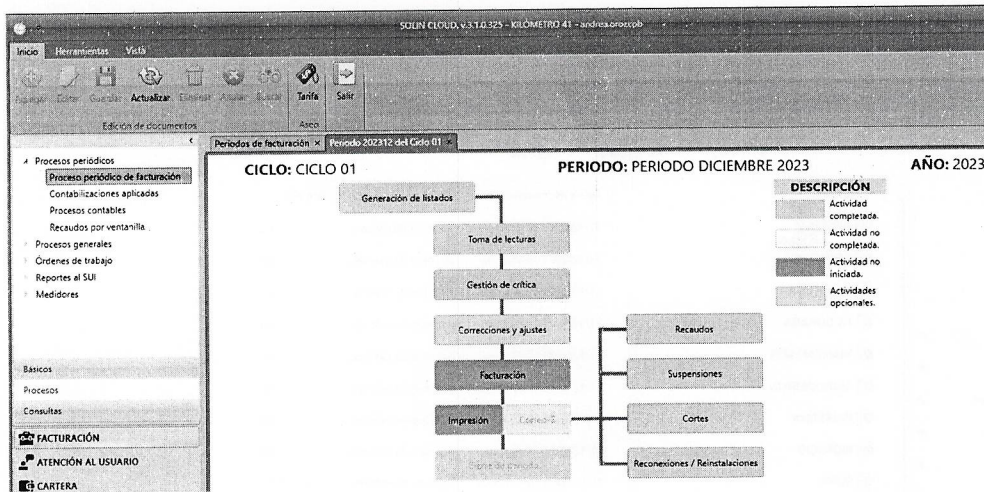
SOLIN CLOUD, v.3.1.0.325 - KILÓMETRO 41 - andrea.orozcpb

Inicio Herramientas Vista

Agregar Editar Guardar Actualizar Eliminar Anular Buscar Tarifa Salir

Edición de documentos Aseo

Periodos de facturación × Periodo 202312 del Ciclo 01 ×

Procesos periódicos
Proceso periódico de facturación
Contabilizaciones aplicadas
Procesos contables
Recaudos por ventanilla
Procesos generales
Órdenes de trabajo
Reportes al SUI
Medidores

Básicos
Procesos
Consultas
FACTURACIÓN
ATENCIÓN AL USUARIO
CARTERA

CICLO: CICLO 01
PERIODO: PERIODO DICIEMBRE 2023
AÑO: 2023

DESCRIPCIÓN
Actividad completada.
Actividad no completada.
Actividad no iniciada.
Actividades opcionales.

Generación de listados
Toma de lecturas
Gestión de crítica
Correcciones y ajustes
Facturación
Impresión
Correo-E
Cierre de periodo
Recaudos
Suspensiones
Cortes
Reconexiones / Reinstalaciones